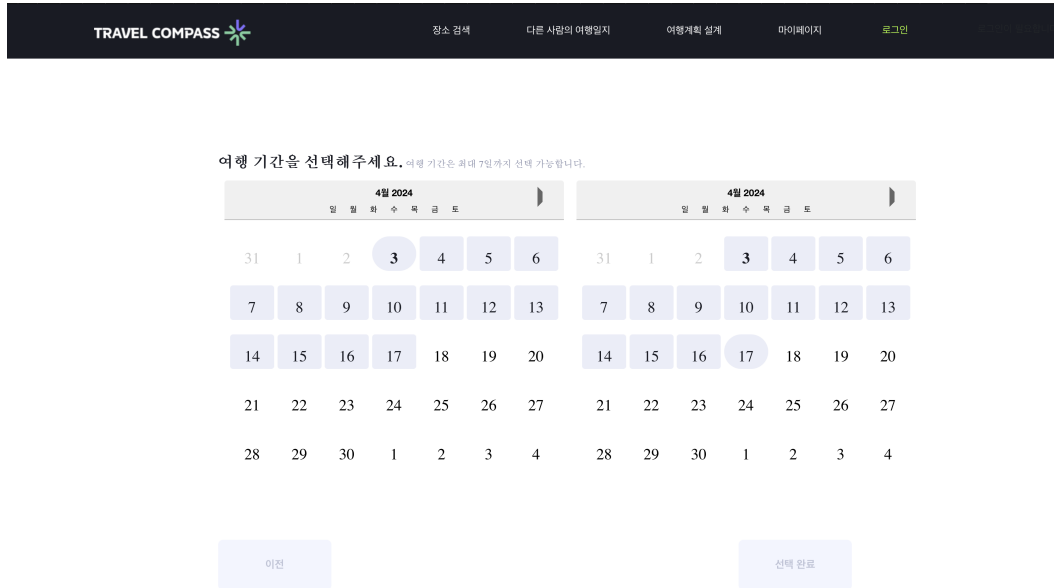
TRAVEL COMPASS

장소 검색 다른 사람의 여행일지 여행계획 설계 마이페이지 로그인 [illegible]

여행 기간을 선택해주세요. 여행 기간은 최대 7일까지 선택 가능합니다.

4월 2024

| 일 | 월 | 화 | 수 | 목 | 금 | 토 |
|---|---|---|---|---|---|---|
| 31 | 1 | 2 | 3 | 4 | 5 | 6 |
| 7 | 8 | 9 | 10 | 11 | 12 | 13 |
| 14 | 15 | 16 | 17 | 18 | 19 | 20 |
| 21 | 22 | 23 | 24 | 25 | 26 | 27 |
| 28 | 29 | 30 | 1 | 2 | 3 | 4 |

4월 2024

| 일 | 월 | 화 | 수 | 목 | 금 | 토 |
|---|---|---|---|---|---|---|
| 31 | 1 | 2 | 3 | 4 | 5 | 6 |
| 7 | 8 | 9 | 10 | 11 | 12 | 13 |
| 14 | 15 | 16 | 17 | 18 | 19 | 20 |
| 21 | 22 | 23 | 24 | 25 | 26 | 27 |
| 28 | 29 | 30 | 1 | 2 | 3 | 4 |

이전

선택 완료